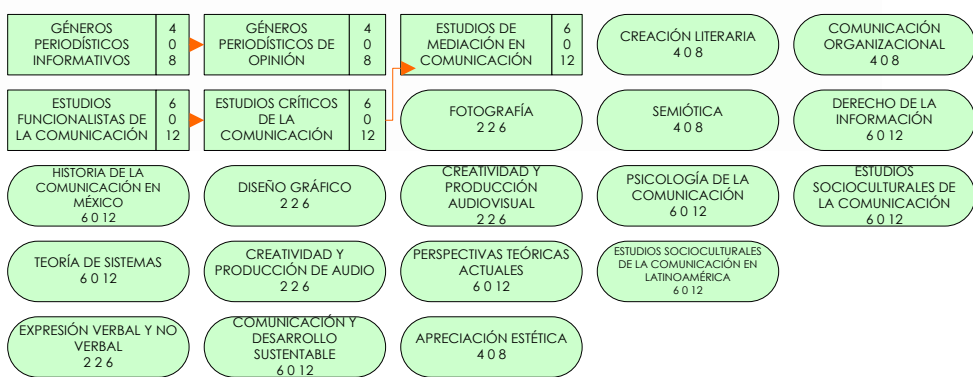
GÉNEROS PERIODÍSTICOS INFORMATIVOS
4
0
8

GÉNEROS PERIODÍSTICOS DE OPINIÓN
4
0
8

ESTUDIOS DE MEDIACIÓN EN COMUNICACIÓN
6
0
12

CREACIÓN LITERARIA
4 0 8

COMUNICACIÓN ORGANIZACIONAL
4 0 8

ESTUDIOS FUNCIONALISTAS DE LA COMUNICACIÓN
6
0
12

ESTUDIOS CRÍTICOS DE LA COMUNICACIÓN
6
0
12

FOTOGRAFÍA
2 2 6

SEMIÓTICA
4 0 8

DERECHO DE LA INFORMACIÓN
6 0 12

HISTORIA DE LA COMUNICACIÓN EN MÉXICO
6 0 12

DISEÑO GRÁFICO
2 2 6

CREATIVIDAD Y PRODUCCIÓN AUDIOVISUAL
2 2 6

PSICOLOGÍA DE LA COMUNICACIÓN
6 0 12

ESTUDIOS SOCIOCULTURALES DE LA COMUNICACIÓN
6 0 12

TEORÍA DE SISTEMAS
6 0 12

CREATIVIDAD Y PRODUCCIÓN DE AUDIO
2 2 6

PERSPECTIVAS TEÓRICAS ACTUALES
6 0 12

ESTUDIOS SOCIOCULTURALES DE LA COMUNICACIÓN EN LATINOAMÉRICA
6 0 12

EXPRESIÓN VERBAL Y NO VERBAL
2 2 6

COMUNICACIÓN Y DESARROLLO SUSTENTABLE
6 0 12

APRECIACIÓN ESTÉTICA
4 0 8